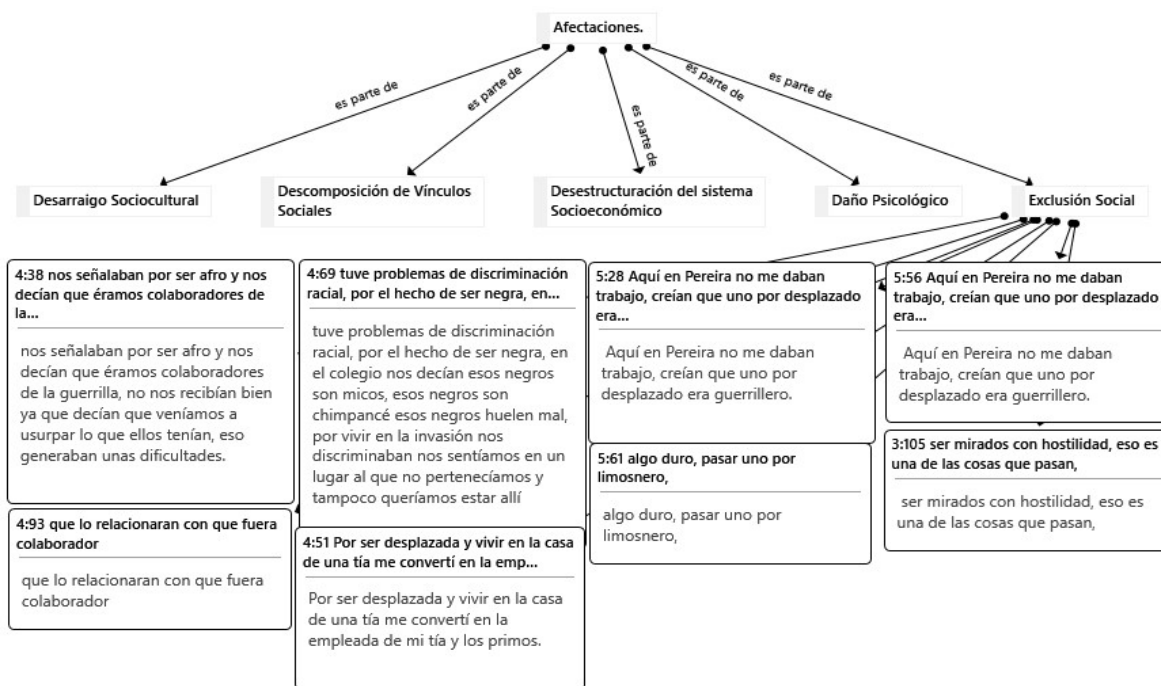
Afectaciones.

es parte de

es parte de

es parte de

es parte de

es parte de

Desarraigo Sociocultural

Descomposición de Vínculos Sociales

Desestructuración del sistema Socioeconómico

Daño Psicológico

Exclusión Social

4:38 nos señalaban por ser afro y nos decían que éramos colaboradores de la...

nos señalaban por ser afro y nos decían que éramos colaboradores de la guerrilla, no nos recibían bien ya que decían que veníamos a usurpar lo que ellos tenían, eso generaban unas dificultades.

4:69 tuve problemas de discriminación racial, por el hecho de ser negra, en...

tuve problemas de discriminación racial, por el hecho de ser negra, en el colegio nos decían esos negros son micos, esos negros son chimpancé esos negros huelen mal, por vivir en la invasión nos discriminaban nos sentíamos en un lugar al que no pertenecíamos y tampoco queríamos estar allí

5:28 Aquí en Pereira no me daban trabajo, creían que uno por desplazado era...

Aquí en Pereira no me daban trabajo, creían que uno por desplazado era guerrillero.

5:56 Aquí en Pereira no me daban trabajo, creían que uno por desplazado era...

Aquí en Pereira no me daban trabajo, creían que uno por desplazado era guerrillero.

5:61 algo duro, pasar uno por limosnero,

algo duro, pasar uno por limosnero,

3:105 ser mirados con hostilidad, eso es una de las cosas que pasan,

ser mirados con hostilidad, eso es una de las cosas que pasan,

4:93 que lo relacionaran con que fuera colaborador

que lo relacionaran con que fuera colaborador

4:51 Por ser desplazada y vivir en la casa de una tía me convertí en la emp...

Por ser desplazada y vivir en la casa de una tía me convertí en la empleada de mi tía y los primos.